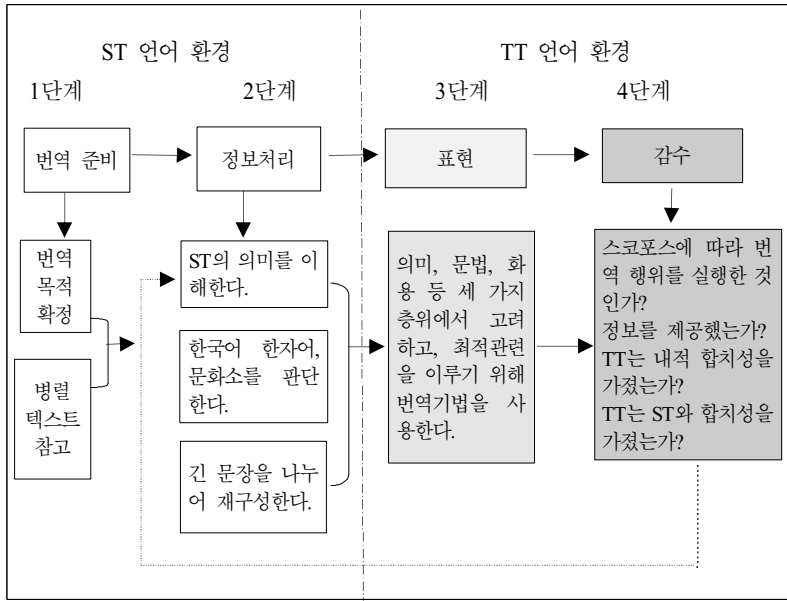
ST 언어 환경

1단계

2단계

번역 준비

정보처리

번역 목적 확정

병렬 텍스트 참고

ST의 의미를 이해한다.

한국어 한자어, 문화소를 판단한다.

긴 문장을 나누어 재구성한다.

TT 언어 환경

3단계

4단계

표현

감수

의미, 문법, 화용 등 세 가지 층위에서 고려하고, 최적관련을 이루기 위해 번역기법을 사용한다.

스코포스에 따라 번역 행위를 실행한 것인가?
정보를 제공했는가?
TT는 내적 합치성을 가졌는가?
TT는 ST와 합치성을 가졌는가?